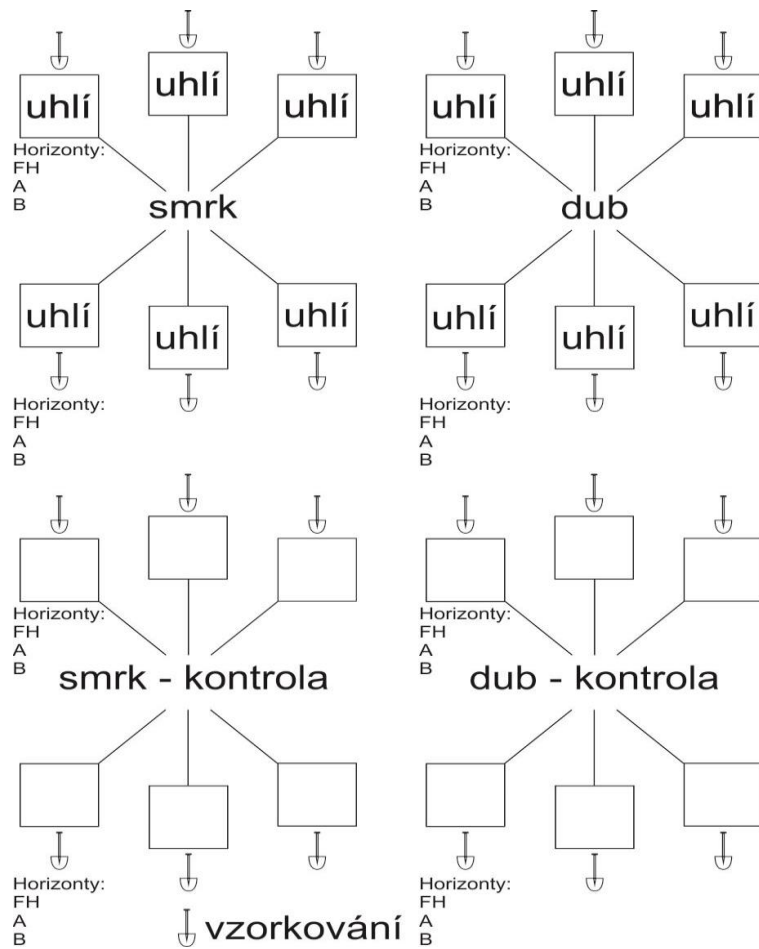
uhlí

uhlí

uhlí

Horizonty:
FH
A
B

smrk

uhlí

uhlí

uhlí

Horizonty:
FH
A
B

uhlí

uhlí

uhlí

Horizonty:
FH
A
B

dub

uhlí

uhlí

uhlí

Horizonty:
FH
A
B

Horizonty:
FH
A
B

smrk - kontrola

Horizonty:
FH
A
B

Horizonty:
FH
A
B

dub - kontrola

Horizonty:
FH
A
B

vzorkování